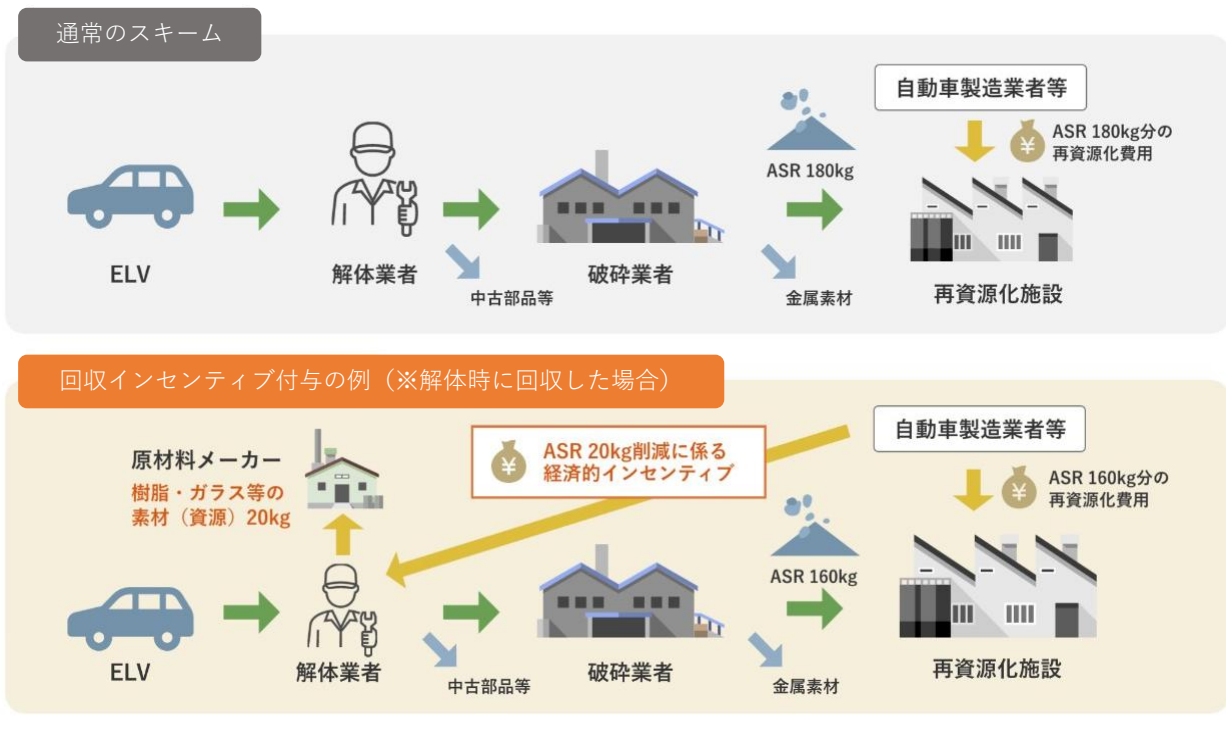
通常のスキーム

自動車製造業者等

¥ ASR 180kg分の再資源化費用

ASR 180kg

ELV

解体業者

中古部品等

破砕業者

金属素材

再資源化施設

回収インセンティブ付与の例（※解体時に回収した場合）

自動車製造業者等

¥ ASR 20kg削減に係る経済的インセンティブ

原材料メーカー

樹脂・ガラス等の素材（資源）20kg

¥ ASR 160kg分の再資源化費用

ASR 160kg

ELV

解体業者

中古部品等

破砕業者

金属素材

再資源化施設